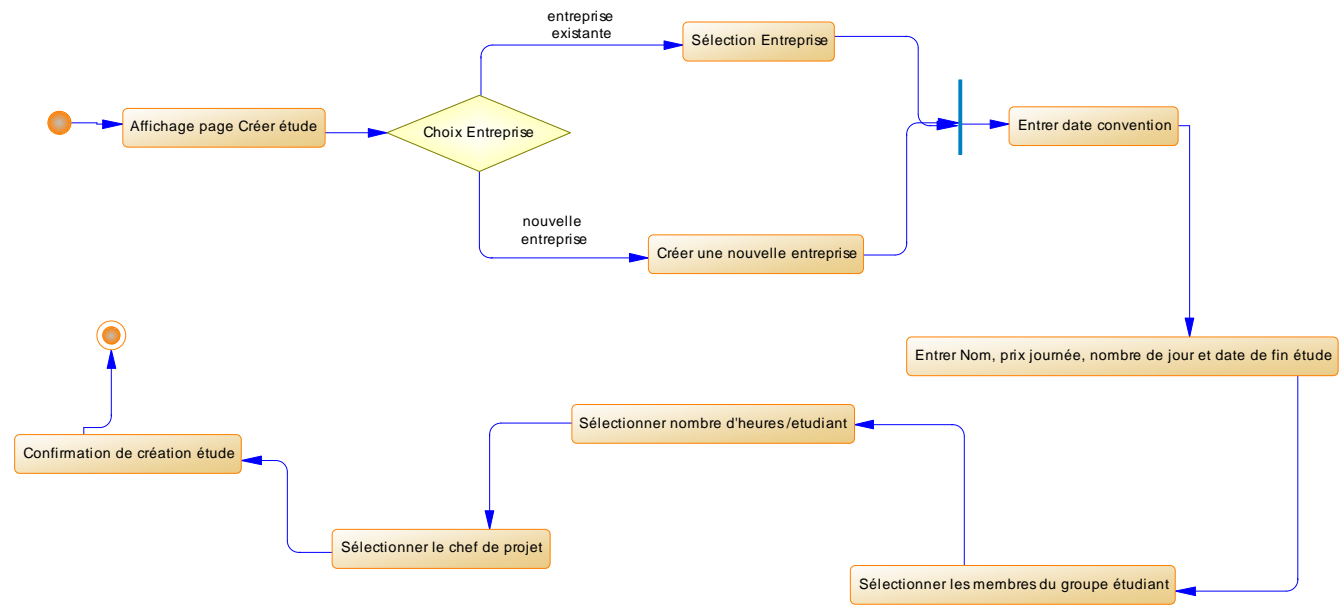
entreprise existante

Sélection Entreprise

Affichage page Créer étude

Choix Entreprise

Entrer date convention

nouvelle entreprise

Créer une nouvelle entreprise

Entrer Nom, prix journée, nombre de jour et date de fin étude

Sélectionner nombre d'heures/etudiant

Confirmation de création étude

Sélectionner le chef de projet

Sélectionner les membres du groupe étudiant